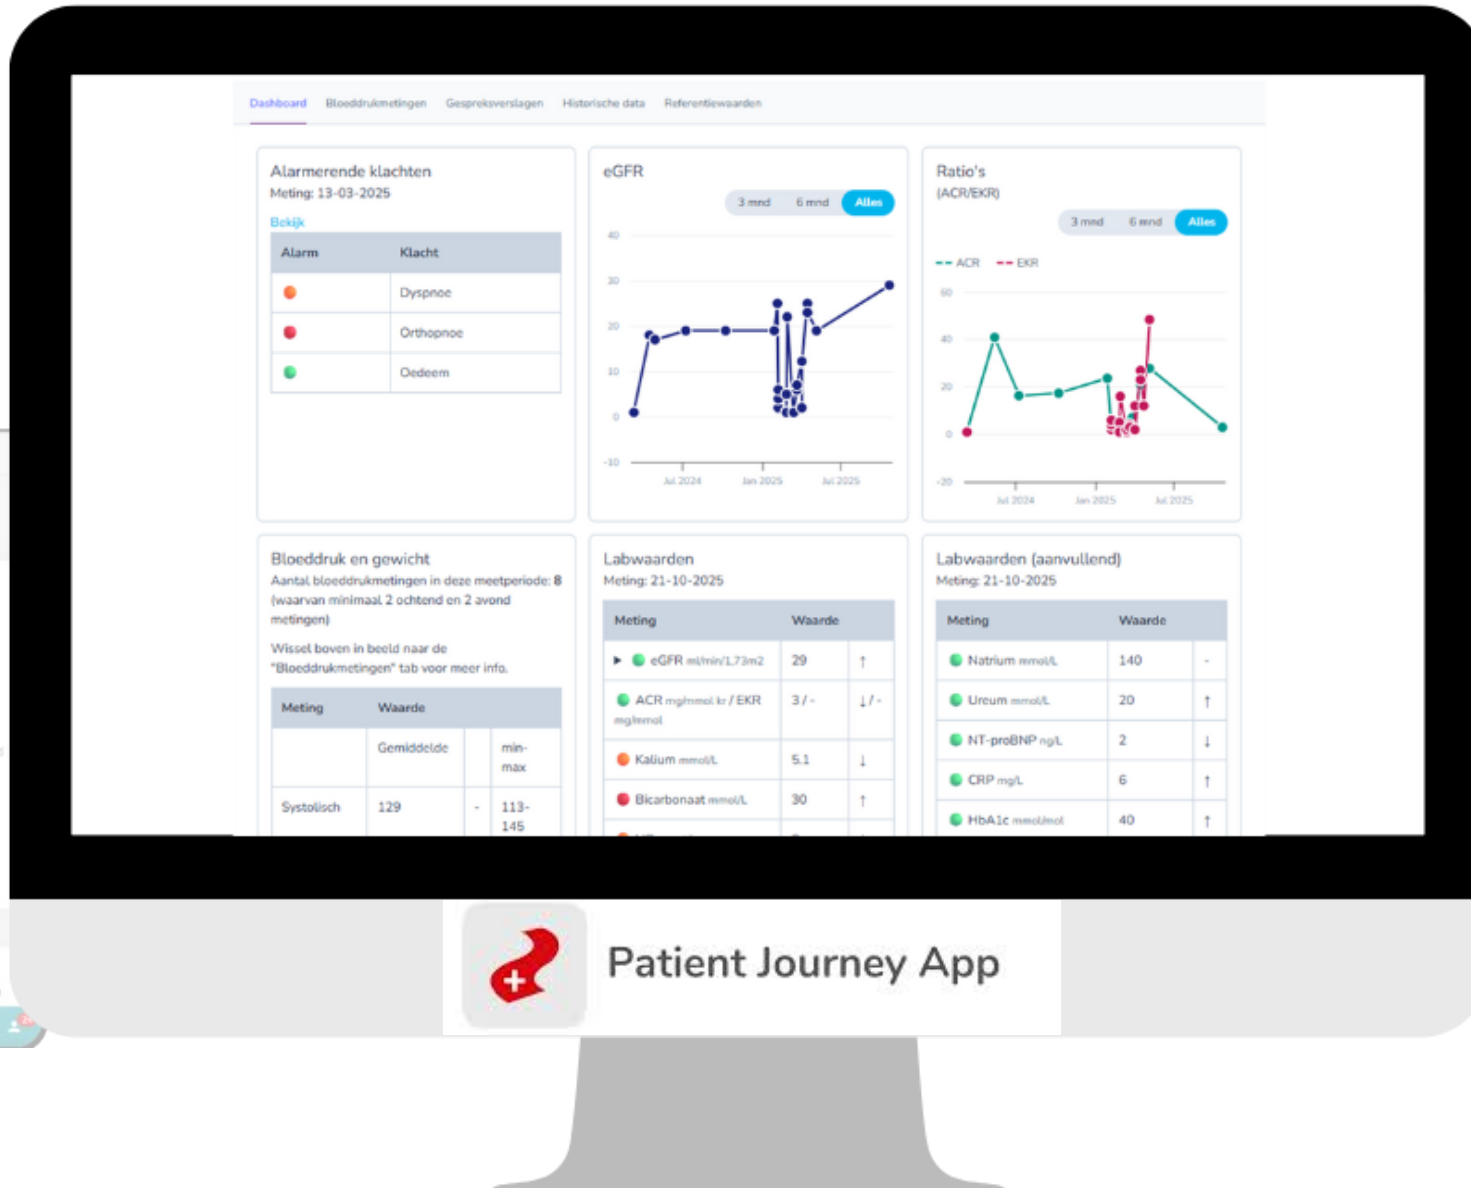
Dashboard Bloeddrukmetingen Gespreksverslagen Historische data Referentiewaarden

Alarmerende klachten
Meting: 13-03-2025
Bekijk

| Alarm | Klacht |
|---|---|
| | Dyspnoe |
| | Orthopnoe |
| | Oedeem |

eGFR
3 mnd 6 mnd Alles
40
30
20
10
0
-10
Jul 2024 Jan 2025 Jul 2025

Ratio's
(ACR/EKR)
3 mnd 6 mnd Alles
ACR EKR
60
40
20
0
-20
Jul 2024 Jan 2025 Jul 2025

Bloeddruk en gewicht
Aantal bloeddrukmetingen in deze meetperiode: 8 (waarvan minimaal 2 ochtend en 2 avond metingen)
Wissel boven in beeld naar de "Bloeddrukmetingen" tab voor meer info.

| Meting | Waarde | | |
|---|---|---|---|
| | Gemiddelde | | min-max |
| Systolisch | 129 | - | 113-145 |

Labwaarden
Meting: 21-10-2025

| Meting | Waarde | |
|---|---|---|
| ▶ eGFR ml/min/1,73m2 | 29 | ↑ |
| ACR mg/mmol kr / EKR mg/mmol | 3 / - | ↓ / - |
| Kalium mmol/L | 5.1 | ↓ |
| Bicarbonaat mmol/L | 30 | ↑ |

Labwaarden (aanvullend)
Meting: 21-10-2025

| Meting | Waarde | |
|---|---|---|
| Natrium mmol/L | 140 | - |
| Ureum mmol/L | 20 | ↑ |
| NT-proBNP ng/L | 2 | ↓ |
| CRP mg/L | 6 | ↑ |
| HbA1c mmol/mol | 40 | ↑ |

Patient Journey App